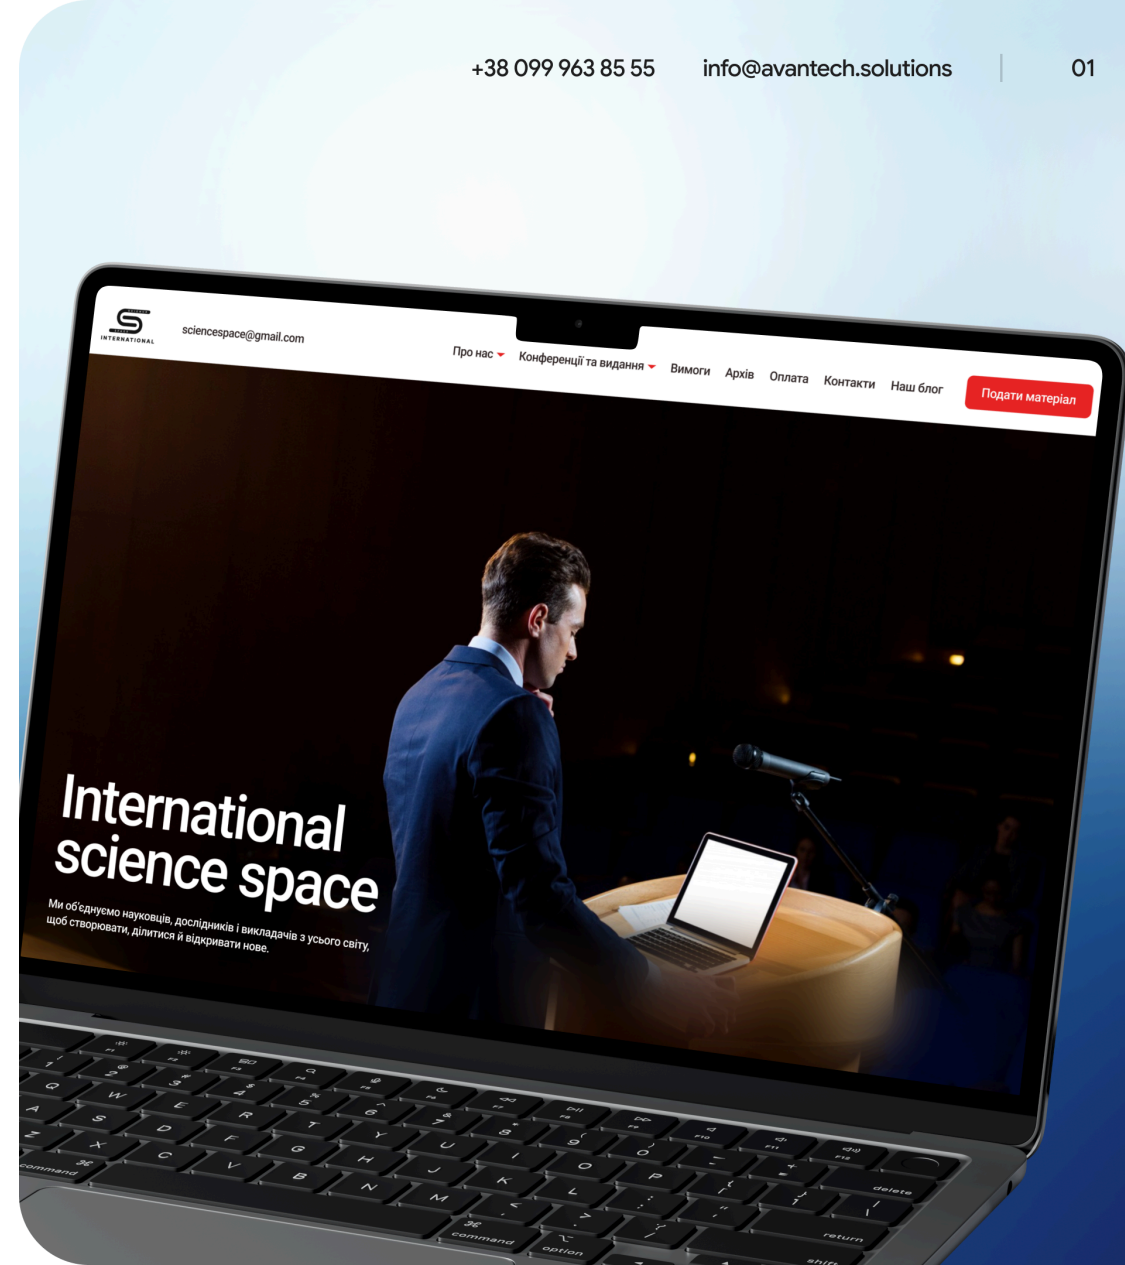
+38 099 963 85 55 info@avantech.solutions 01

INTERNATIONAL

sciencespace@gmail.com

Про нас Конференції та видання Вимоги Архів Оплата Контакти Наш блог Подати матеріал

International science space

Ми об'єднуємо науковців, дослідників і викладачів з усього світу, щоб створювати, ділитися й відкривати нове.